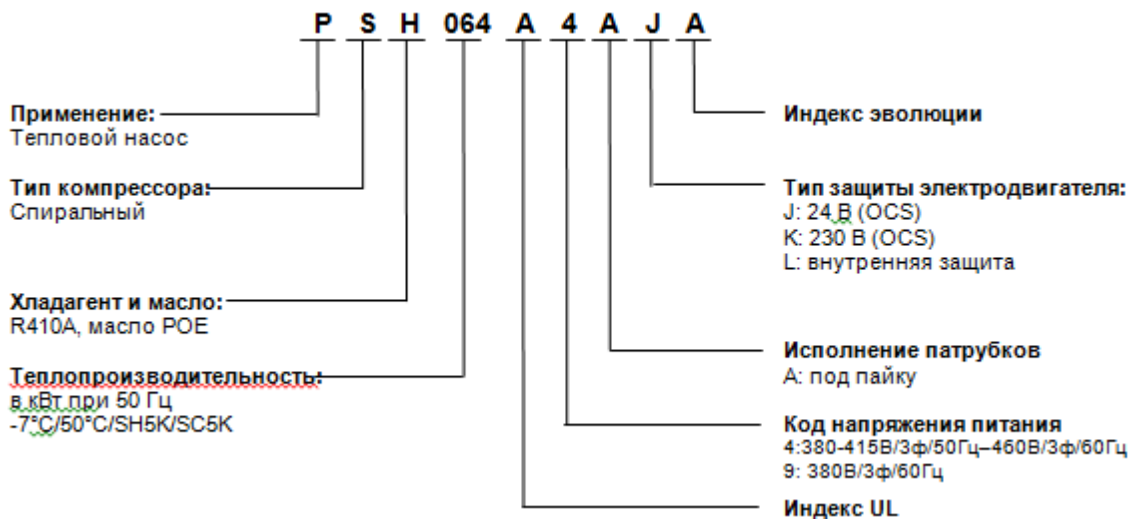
P S H 064 A 4 A J A

Применение:
Тепловой насос

Тип компрессора:
Спиральный

Хладагент и масло:
R410A, масло POE

Теплопроизводительность:
в кВт при 50 Гц
-7°C/50°C/SH5K/SC5K

Индекс эволюции

Тип защиты электродвигателя:
J: 24 В (OCS)
K: 230 В (OCS)
L: внутренняя защита

Исполнение патрубков
A: под пайку

Код напряжения питания
4:380-415В/3ф/50Гц–460В/3ф/60Гц
9: 380В/3ф/60Гц

Индекс UL